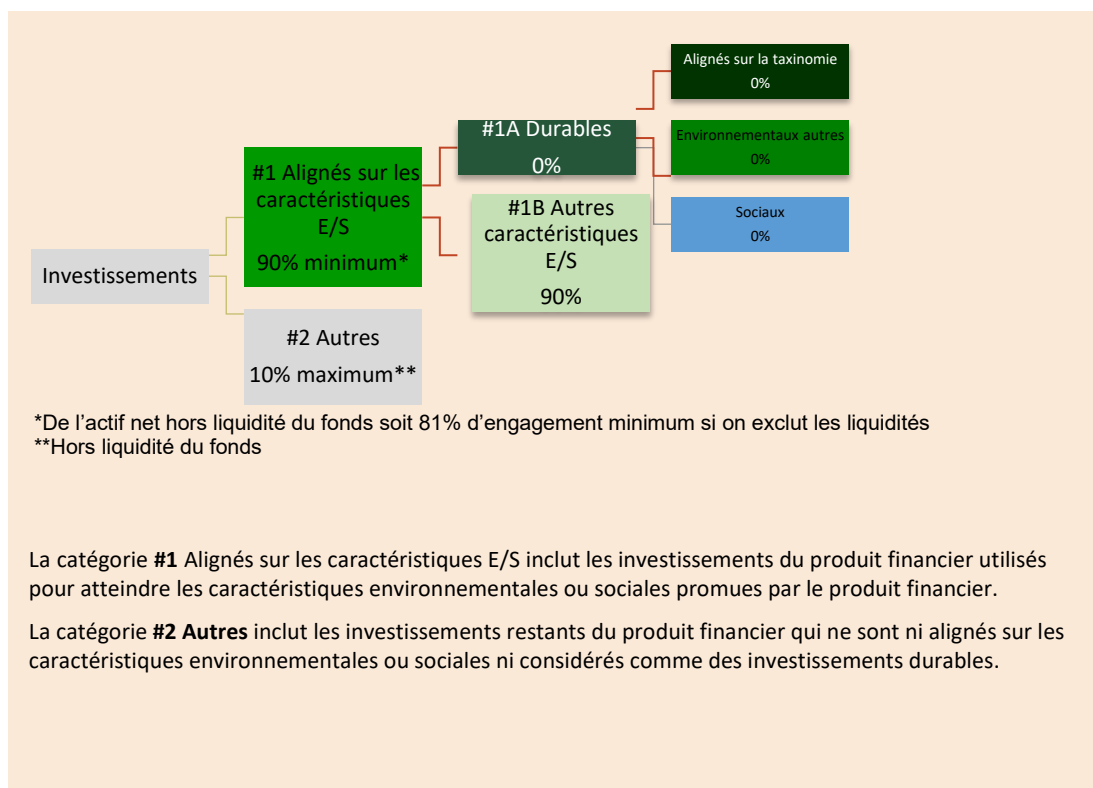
Investissements

#1 Alignés sur les caractéristiques E/S
90% minimum*

#2 Autres
10% maximum**

#1A Durables
0%

#1B Autres caractéristiques E/S
90%

Alignés sur la taxinomie
0%

Environnementaux autres
0%

Sociaux
0%

*De l’actif net hors liquidité du fonds soit 81% d’engagement minimum si on exclut les liquidités
**Hors liquidité du fonds

La catégorie **#1** Alignés sur les caractéristiques E/S inclut les investissements du produit financier utilisés pour atteindre les caractéristiques environnementales ou sociales promues par le produit financier.

La catégorie **#2 Autres** inclut les investissements restants du produit financier qui ne sont ni alignés sur les caractéristiques environnementales ou sociales ni considérés comme des investissements durables.